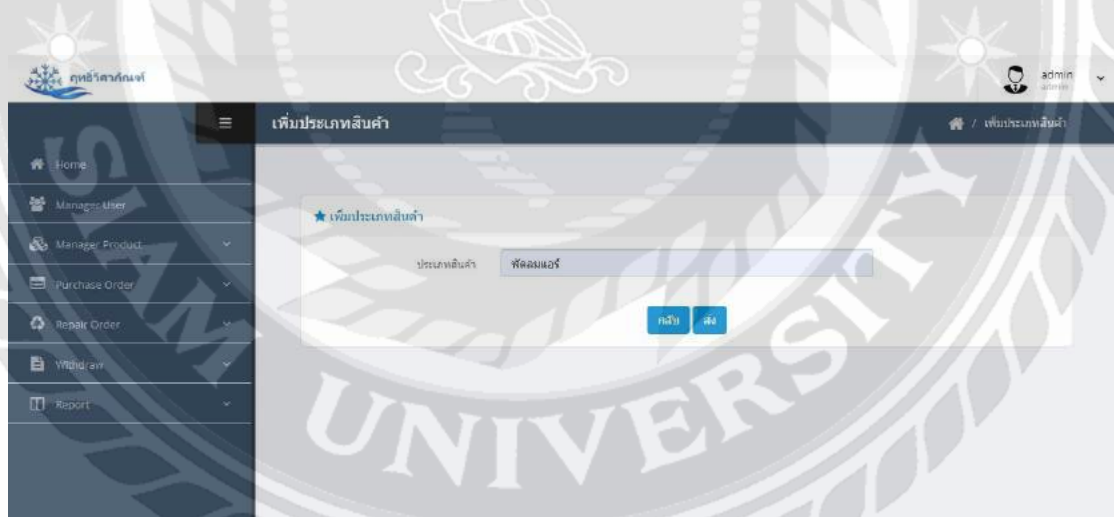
ฤทธิ์ศาภัณฑ์

admin
admin

เพิ่มประเภทสินค้า

/ เพิ่มประเภทสินค้า

Home

Manager User

Manager Product

Purchase Order

Repair Order

Withdraw

Report

★ เพิ่มประเภทสินค้า

ประเภทสินค้า พัดลมแอร์

กลับ ส่ง

SIAM UNIVERSITY